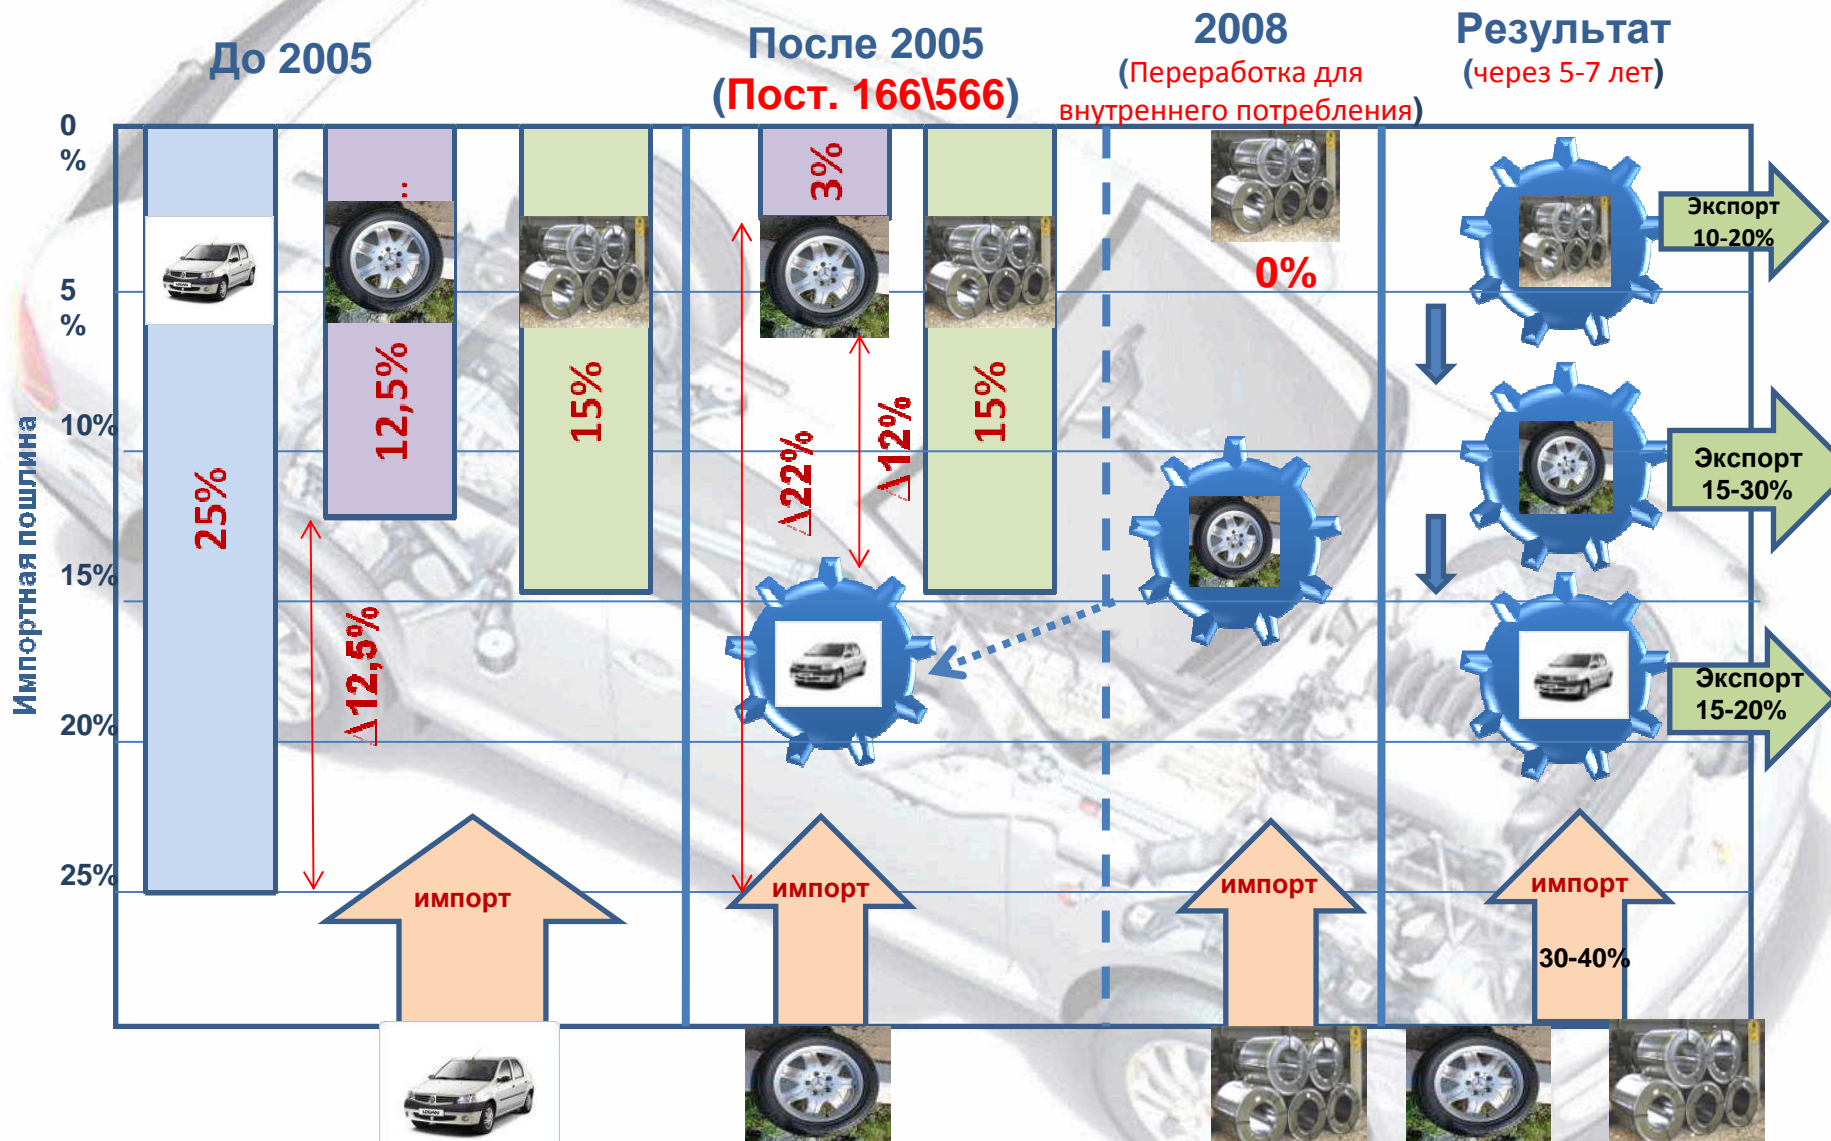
До 2005

После 2005
(Пост. 166\566)

2008
(Переработка для внутреннего потребления)

Результат
(через 5-7 лет)

Импортная пошлина

0 %

5 %

10%

15%

20%

25%

25%

..

12,5%

15%

$\Delta$12,5%

3%

15%

$\Delta$22%

$\Delta$12%

0%

Экспорт 10-20%

Экспорт 15-30%

Экспорт 15-20%

импорт

импорт

импорт

импорт

30-40%